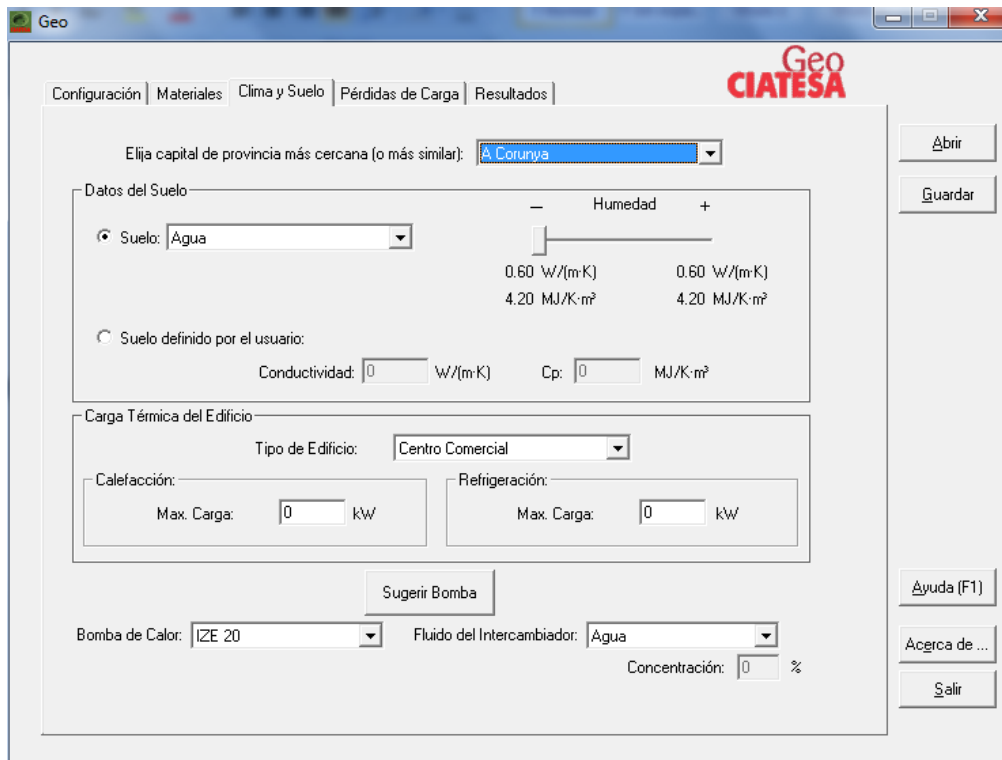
Geo

Configuración | Materiales | Clima y Suelo | Pérdidas de Carga | Resultados

Geo
CIATESA

Elija capital de provincia más cercana (o más similar): A Corunya

Datos del Suelo

Suelo: Agua

–  Humedad  +

0.60 W/(m·K)  0.60 W/(m·K)
4.20 MJ/K·m³  4.20 MJ/K·m³

Suelo definido por el usuario:

Conductividad: 0 W/(m·K)  Cp: 0 MJ/K·m³

Carga Térmica del Edificio

Tipo de Edificio: Centro Comercial

Calefacción:
Max. Carga: 0 kW

Refrigeración:
Max. Carga: 0 kW

Sugerir Bomba

Bomba de Calor: IZE 20  Fluido del Intercambiador: Agua

Concentración: 0 %

Abrir
Guardar
Ayuda (F1)
Acerca de ...
Salir